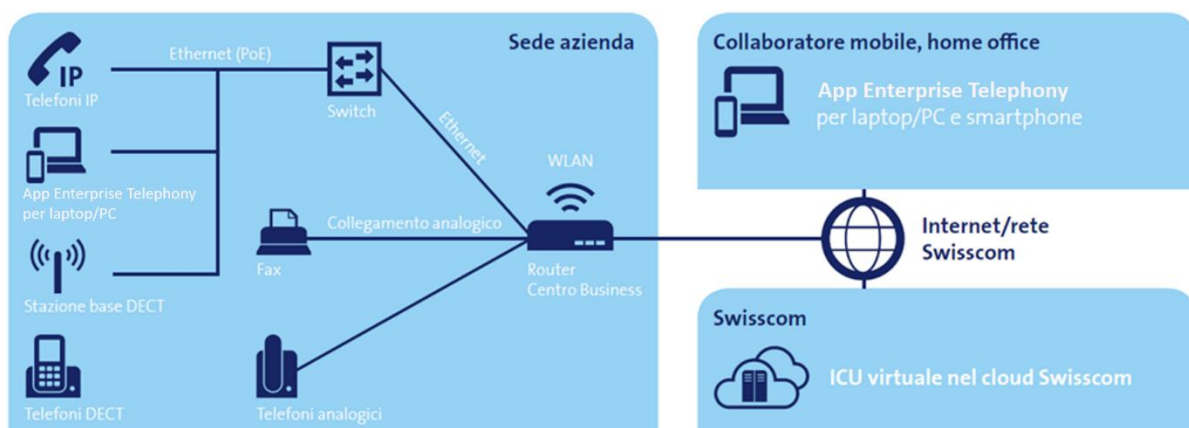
Sede azienda

IP
Telefoni IP

Ethernet (PoE)

Switch

Ethernet

App Enterprise Telephony per laptop/PC

Stazione base DECT

Telefoni DECT

Fax

Collegamento analogico

WLAN

Router
Centro Business

Telefoni analogici

Collaboratore mobile, home office

App Enterprise Telephony
per laptop/PC e smartphone

Internet/rete Swisscom

Swisscom

ICU virtuale nel cloud Swisscom